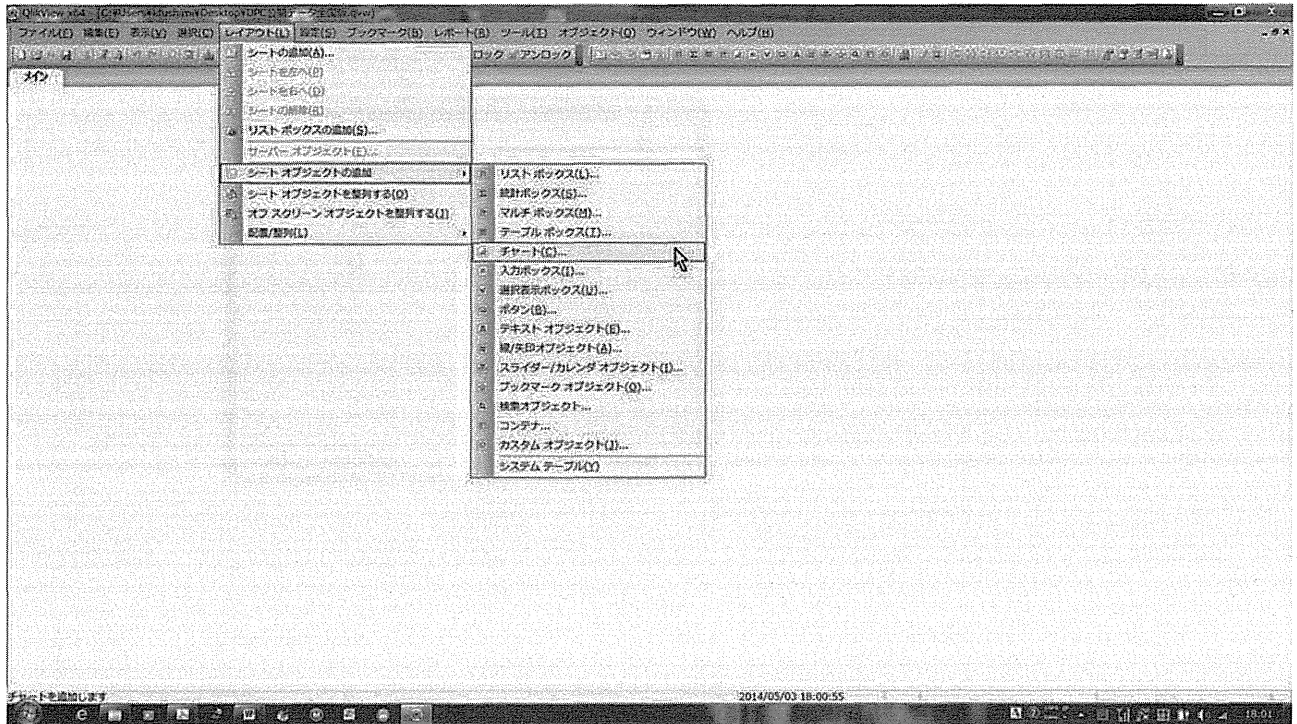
QlikView x64 - [C:¥Users¥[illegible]¥Desktop¥DPC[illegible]]

ファイル(F) 編集(E) 表示(V) 選択(C) レイアウト(L) 設定(S) ブックマーク(B) レポート(R) ツール(T) オブジェクト(O) ウィンドウ(W) ヘルプ(H)

ロック アンロック

メイン

シートの追加(A)...
シートを左へ(P)
シートを右へ(D)
シートの削除(R)
リスト ボックスの追加(S)...
サーバー オブジェクト(E)...
シート オブジェクトの追加
シート オブジェクトを整列する(O)
オフ スクリーン オブジェクトを整列する(J)
配置/整列(L)

リスト ボックス(L)...
統計ボックス(S)...
マルチ ボックス(M)...
テーブル ボックス(T)...
チャート(C)...
入力ボックス(I)...
選択表示ボックス(U)...
ボタン(B)...
テキスト オブジェクト(E)...
線/矢印オブジェクト(A)...
スライダー/カレンダ オブジェクト(I)...
ブックマーク オブジェクト(Q)...
検索オブジェクト...
コンテナ...
カスタム オブジェクト(J)...
システム テーブル(Y)

チャートを追加します

2014/05/03 18:00:55

18:01